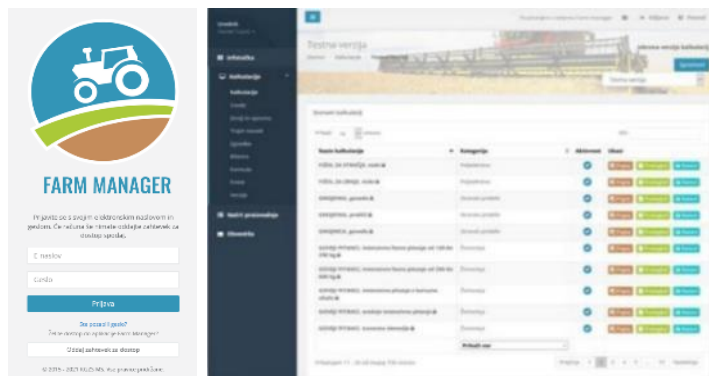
FARM MANAGER

Prijavite se s svojim e-elektronskim naslovom in geslom. Če nimate še nimate oddajte zahtevek za dostop spodaj.

E-naslov

Geslo

Prijava

Ste pozabili geslo?
Želite dostop do aplikacije Farm Manager?

Oddaj zahtevek za dostop

© 2015 - 2021 KGZS MS. Vse pravice pridržane.

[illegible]

Infotočka

Kalkulacije

Kalkulacije

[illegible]

Nabiri proizvodnje

Obvestila

Testna verzija

Izberite verzijo kalkulacij

Testna verzija

Seznam kalkulacij

| Naziv kalkulacije | Kategorija | Aktivnost | Ukaz |
|---|---|---|---|
| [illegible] | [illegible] | | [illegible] |
| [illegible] | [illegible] | | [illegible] |
| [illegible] | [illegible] | | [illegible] |
| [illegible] | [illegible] | | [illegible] |
| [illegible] | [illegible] | | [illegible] |
| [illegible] | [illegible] | | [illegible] |
| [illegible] | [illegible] | | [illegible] |
| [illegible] | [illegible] | | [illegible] |
| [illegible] | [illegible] | | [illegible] |

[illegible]